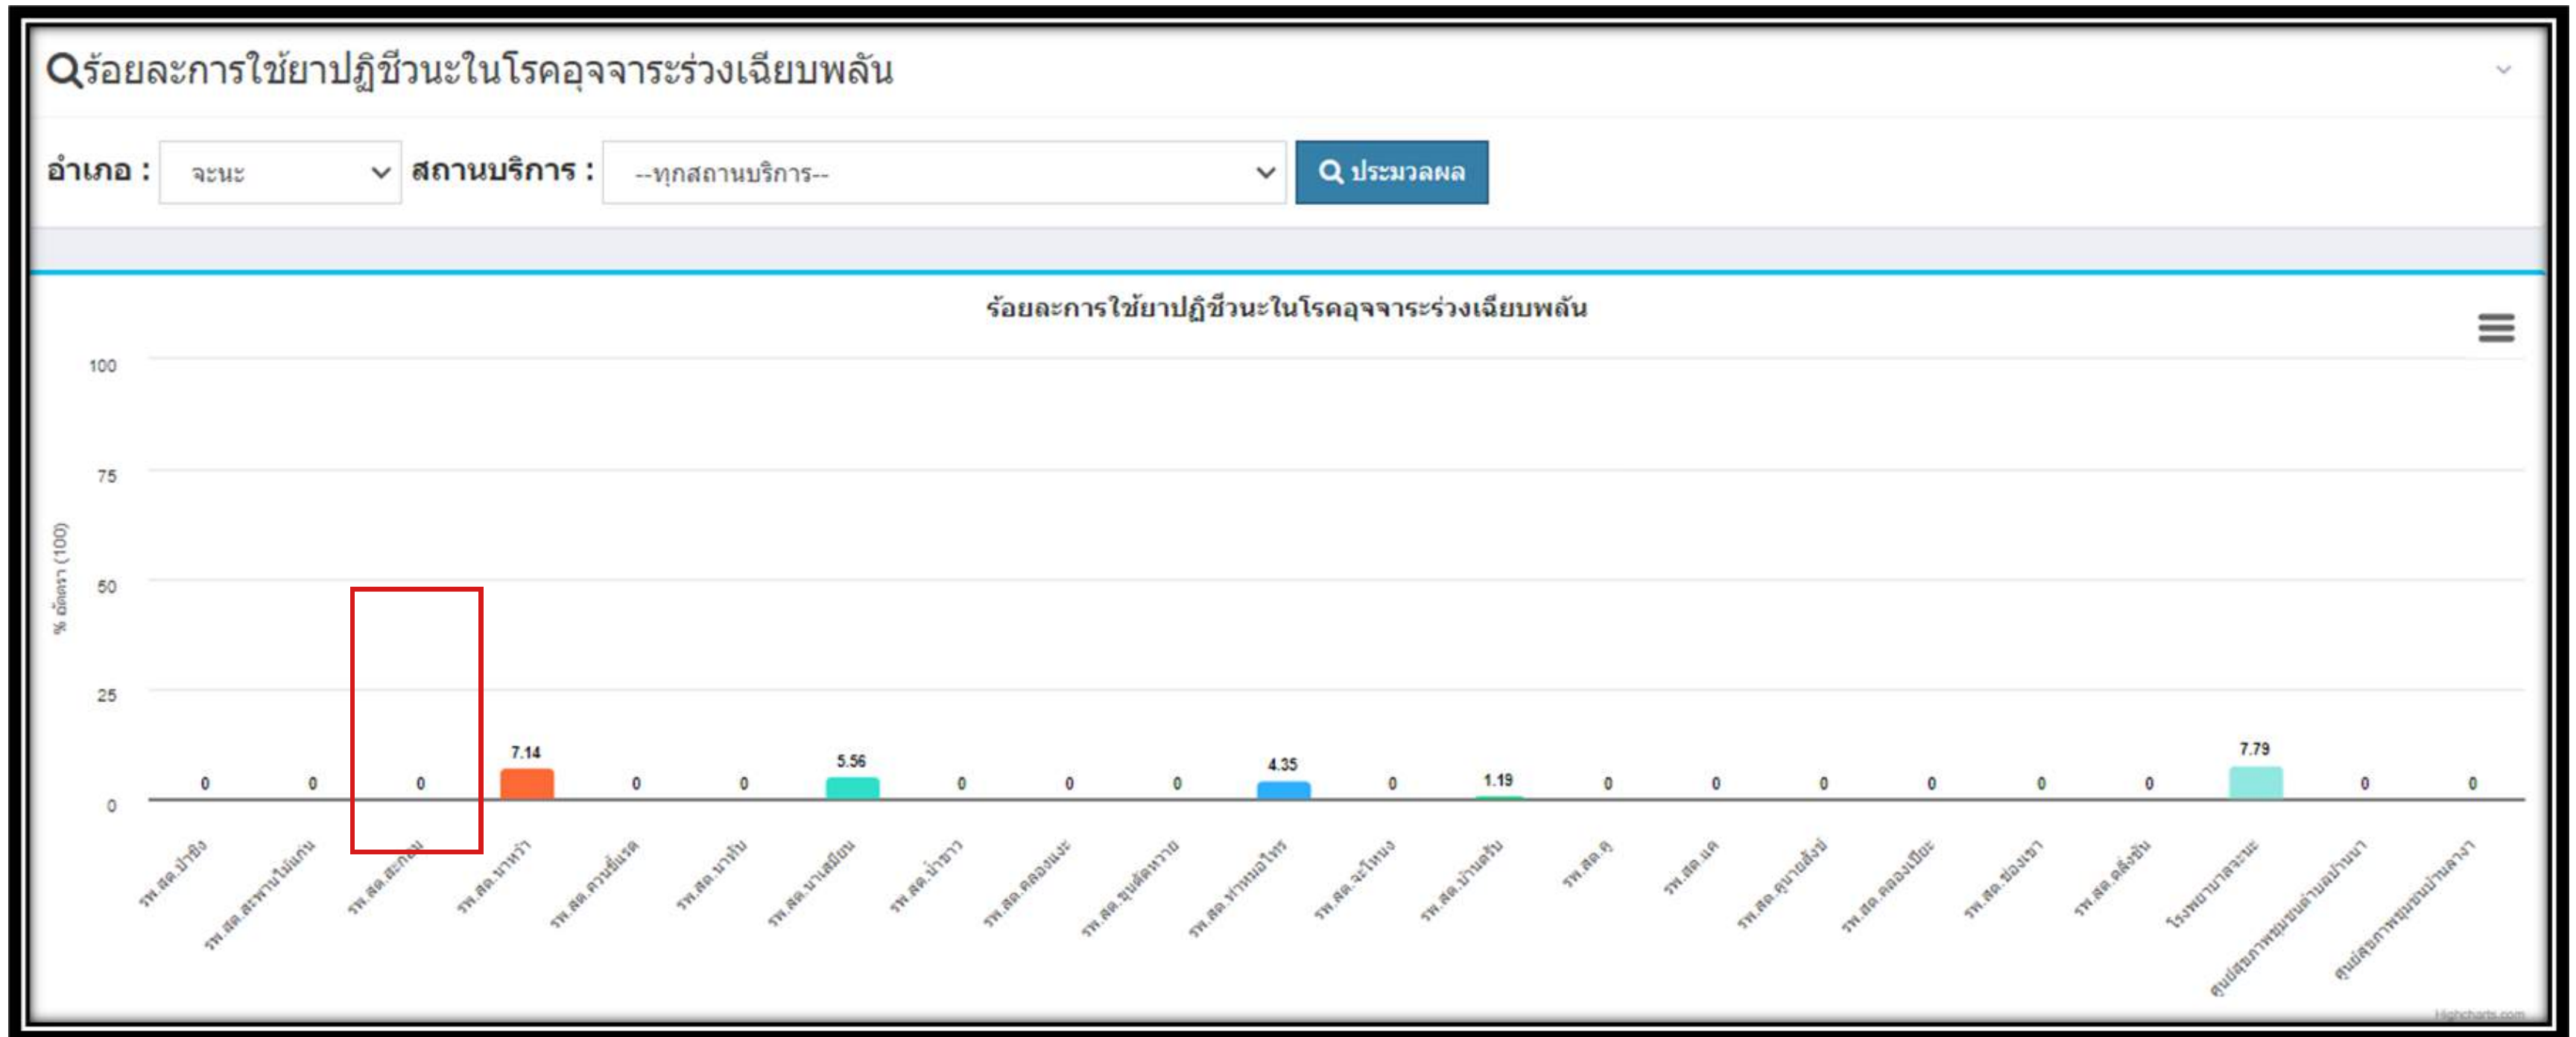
ร้อยละการใช้ยาปฏิชีวนะในโรคอุจจาระร่วงเฉียบพลัน

อำเภอ : จะนะ

สถานบริการ : --ทุกสถานบริการ--

ประมวลผล

ร้อยละการใช้ยาปฏิชีวนะในโรคอุจจาระร่วงเฉียบพลัน

100
75
50
25
0

% อัตรา (100)

0 0 0 7.14 0 0 5.56 0 0 0 4.35 0 1.19 0 0 0 0 0 0 7.79 0 0

รพ.สต.ป่าชิง
รพ.สต.สะพานไม้แก่น
รพ.สต.สะกอม
รพ.สต.นาหว้า
รพ.สต.ควนขี้แรด
รพ.สต.นาทับ
รพ.สต.บ้านเสม็ด
รพ.สต.บ้าขาว
รพ.สต.คลองแงะ
รพ.สต.ขุนตัดหวาย
รพ.สต.ท่าหมอไทร
รพ.สต.จะโหนง
รพ.สต.บ้านตีน
รพ.สต.คู
รพ.สต.แค
รพ.สต.คูนายสังข์
รพ.สต.คลองเปียะ
รพ.สต.ซ่องแรา
รพ.สต.ตลิ่งชัน
โรงพยาบาลจะนะ
ศูนย์สุขภาพชุมชนตำบลบ้านนา
ศูนย์สุขภาพชุมชนบ้านลางา

Highcharts.com